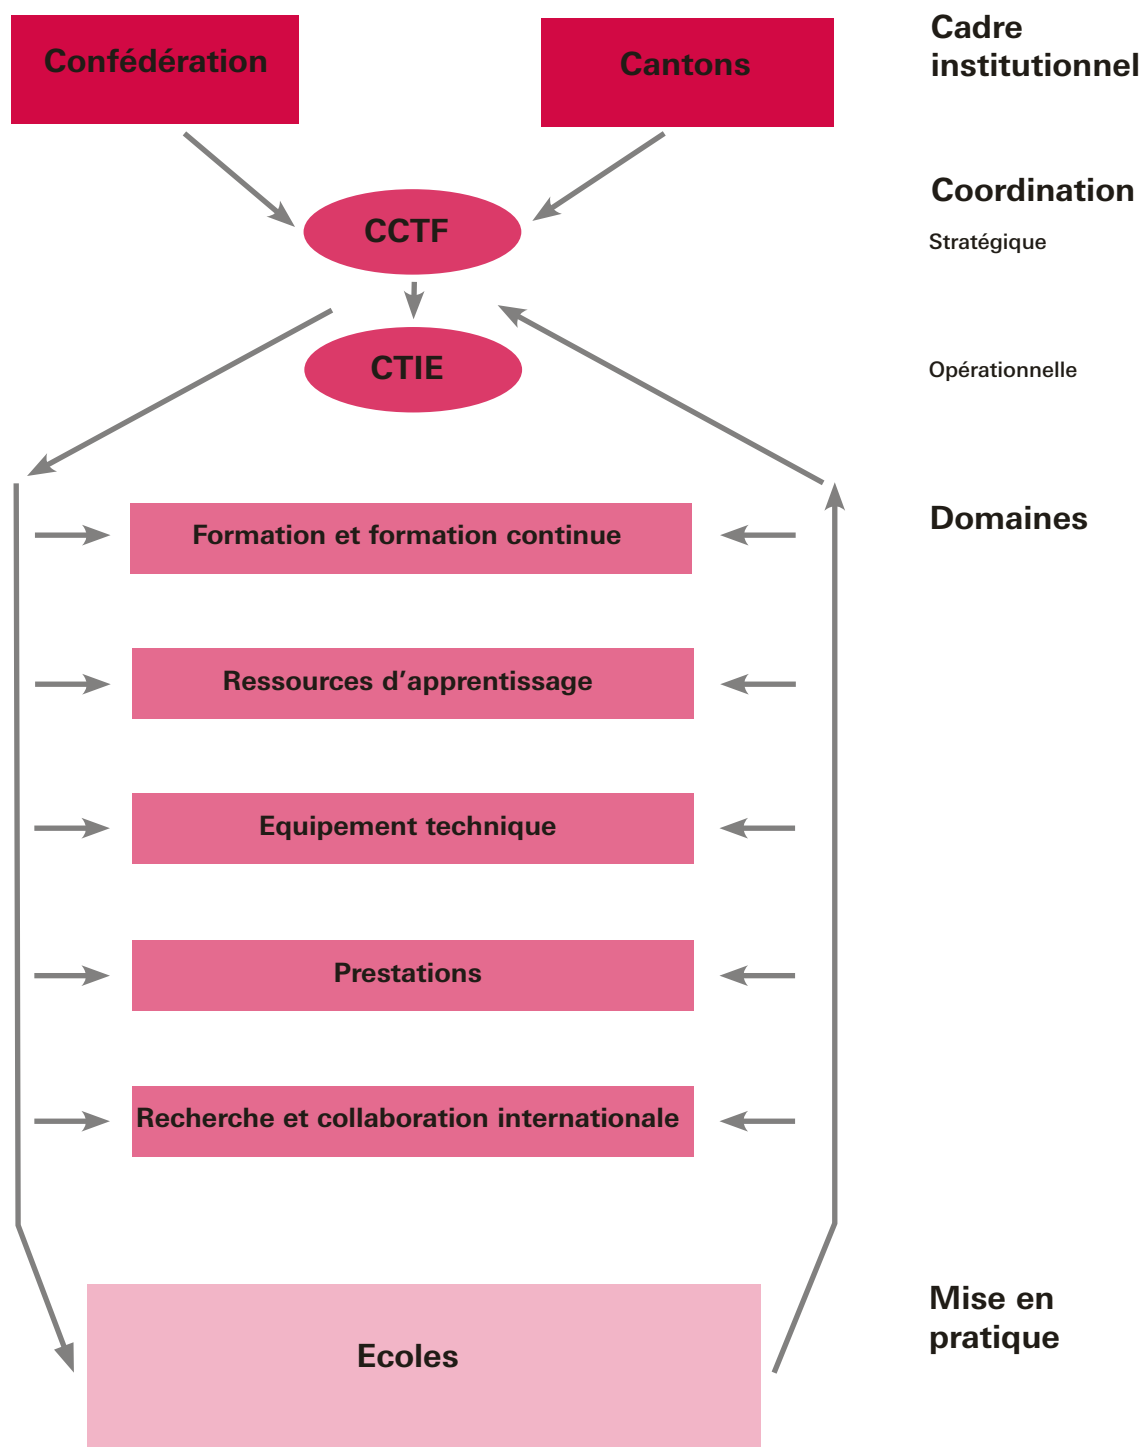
Confédération

Cantons

Cadre institutionnel

CCTF

Coordination

Stratégique

CTIE

Opérationnelle

Domaines

Formation et formation continue

Ressources d'apprentissage

Equipement technique

Prestations

Recherche et collaboration internationale

Ecoles

Mise en pratique